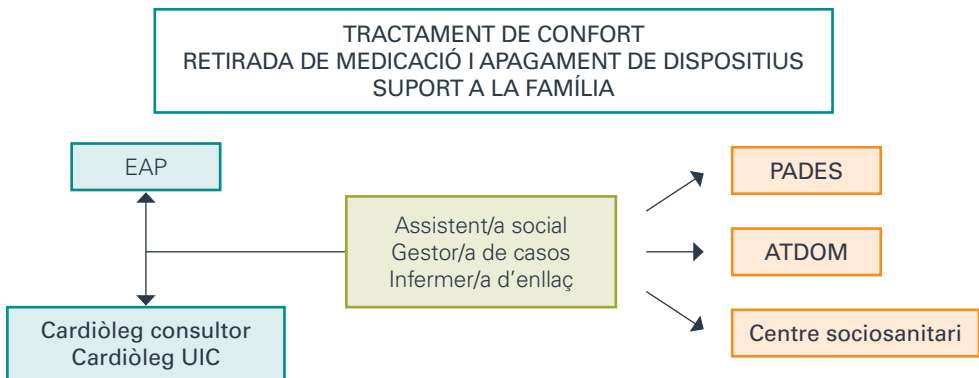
TRACTAMENT DE CONFORT
RETIRADA DE MEDICACIÓ I APAGAMENT DE DISPOSITIUS
SUPORT A LA FAMÍLIA

EAP

Cardiòleg consultor
Cardiòleg UIC

Assistent/a social
Gestor/a de casos
Infermer/a d’enllaç

PADES

ATDOM

Centre sociosanitari